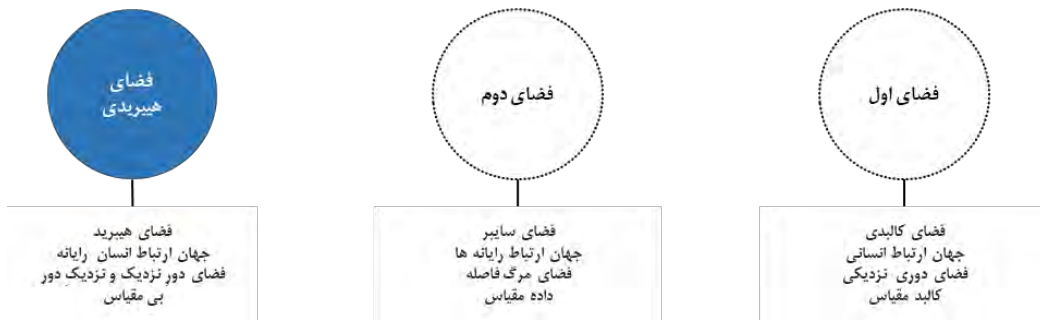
فضای اول

فضای کالبدی
جهان ارتباط انسانی
فضای دوری نزدیکی
کالبد مقیاس

فضای دوم

فضای سایبر
جهان ارتباط رایانه ها
فضای مرگ فاصله
داده مقیاس

فضای هیبریدی

فضای هیبرید
جهان ارتباط انسان رایانه
فضای دور نزدیک و نزدیک دور
بی مقیاس